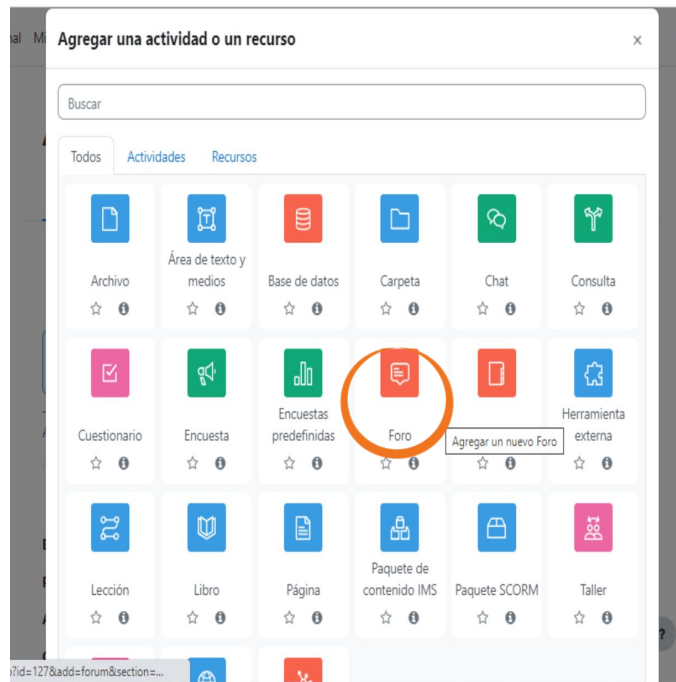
nal Mi

Agregar una actividad o un recurso

×

Buscar

Todos Actividades Recursos

Archivo

Área de texto y medios

Base de datos

Carpeta

Chat

Consulta

Cuestionario

Encuesta

Encuestas predefinidas

Foro

Agregar un nuevo Foro

Herramienta externa

Lección

Libro

Página

Paquete de contenido IMS

Paquete SCORM

Taller

?id=127&add=forum&section=...

?